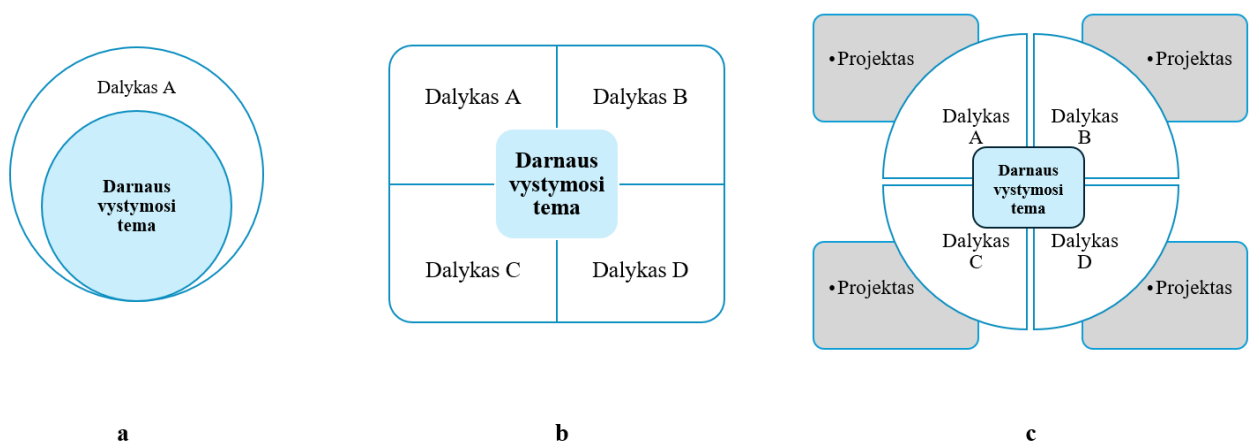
Dalykas A

**Darnaus vystymosi tema**

Dalykas A

Dalykas B

**Darnaus vystymosi tema**

Dalykas C

Dalykas D

•Projektas

•Projektas

Dalykas A

Dalykas B

**Darnaus vystymosi tema**

Dalykas C

Dalykas D

•Projektas

•Projektas

a

b

c